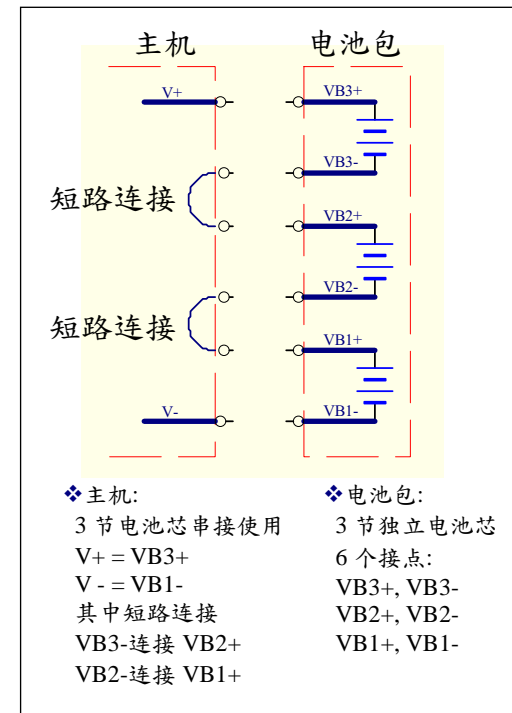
主机

电池包

V+

VB3+

VB3-

短路连接

VB2+

VB2-

短路连接

VB1+

V-

VB1-

❖主机:
3 节电池芯串接使用
V+ = VB3+
V - = VB1-
其中短路连接
VB3-连接 VB2+
VB2-连接 VB1+

❖电池包:
3 节独立电池芯
6 个接点:
VB3+, VB3-
VB2+, VB2-
VB1+, VB1-